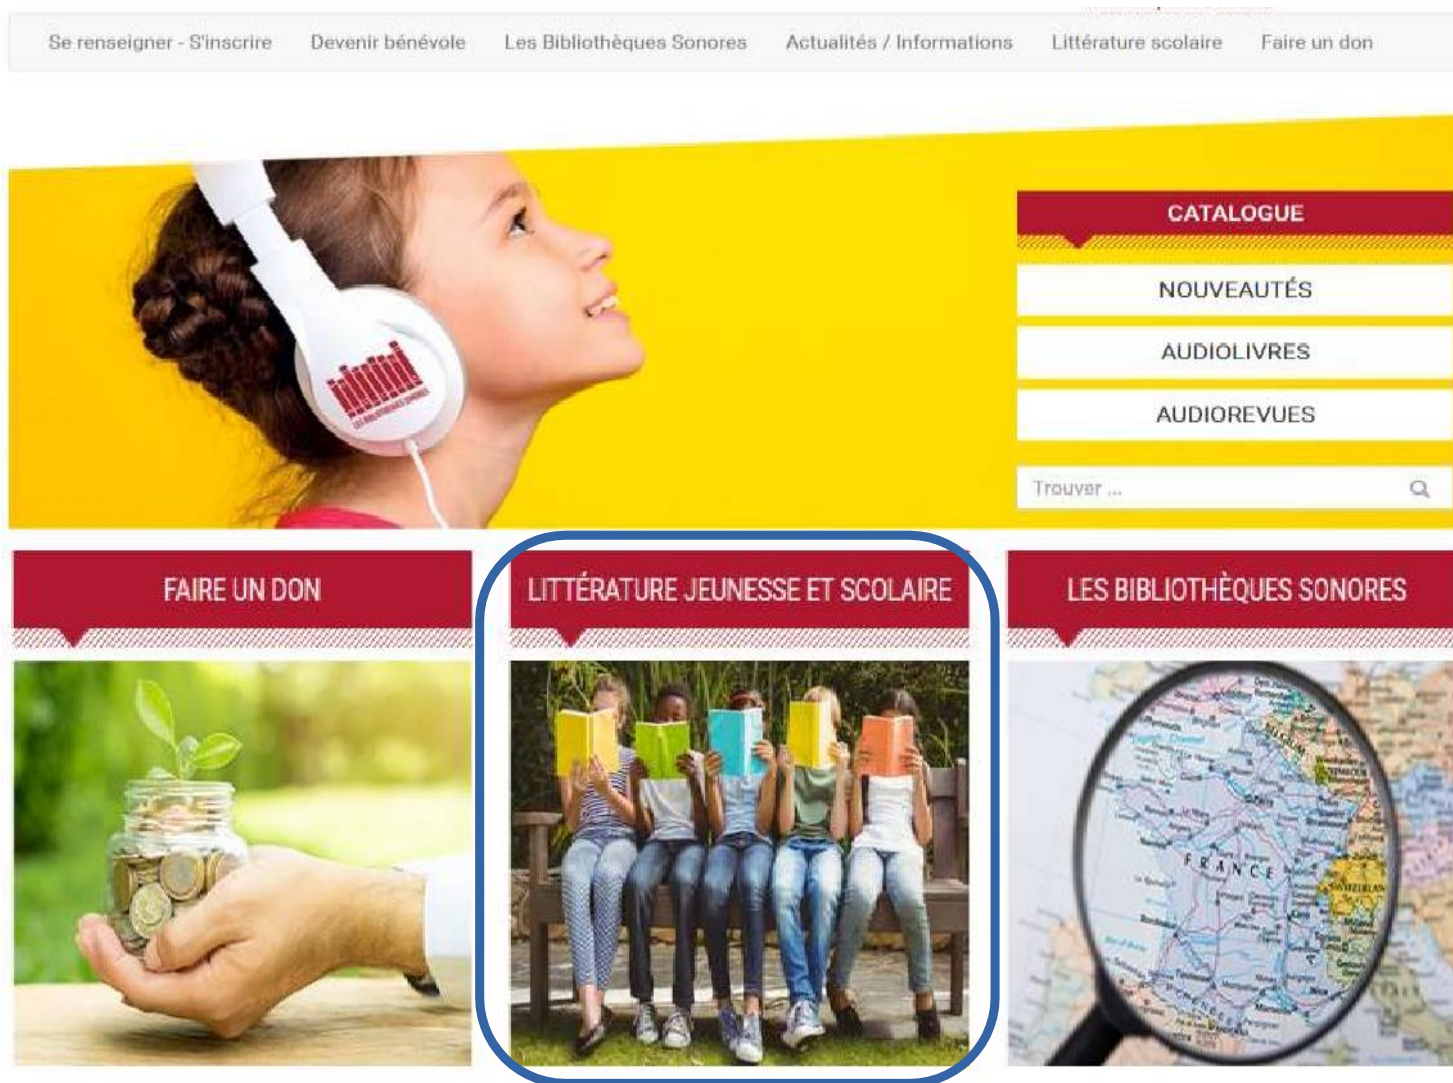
Se renseigner - S'inscrire Devenir bénévole Les Bibliothèques Sonores Actualités / Informations Littérature scolaire Faire un don

CATALOGUE

NOUVEAUTÉS

AUDIOLIVRES

AUDIOREVUES

Trouver ...

FAIRE UN DON

LITTÉRATURE JEUNESSE ET SCOLAIRE

LES BIBLIOTHÈQUES SONORES

FRANCE